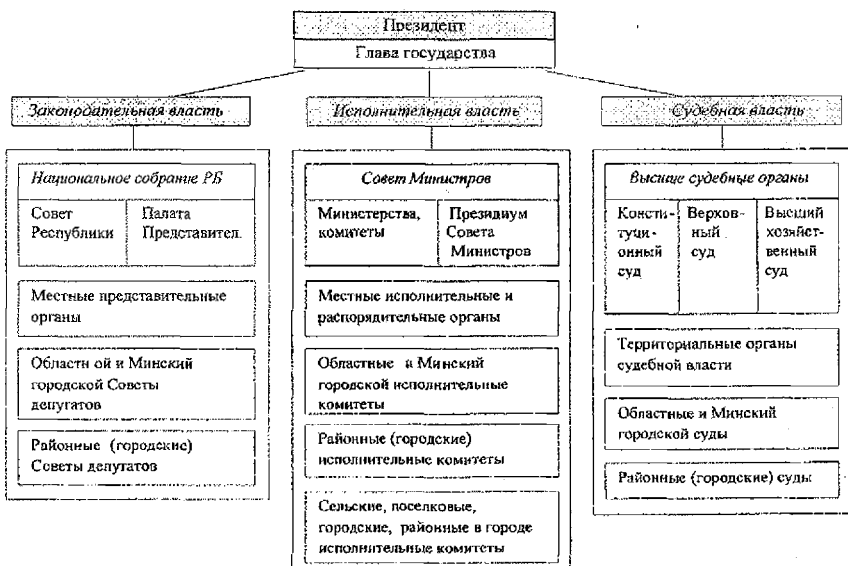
Президент
Глава государства

Законодательная власть

Национальное собрание РБ

Совет Республики

Палата Представител.

Местные представительные органы

Областн ой и Минский городской Советы депутатов

Районные (городские) Советы депутатов

Исполнительная власть

Совет Министров

Министерства, комитеты

Президиум Совета Министров

Местные исполнительные и распорядительные органы

Областные и Минский городской исполнительные комитеты

Районные (городские) исполнительные комитеты

Сельские, поселковые, городские, районные в городе исполнительные комитеты

Судебная власть

Высшие судебные органы

Конституционный суд

Верховный суд

Высший хозяйственный суд

Территориальные органы судебной власти

Областные и Минский городской суды

Районные (городские) суды